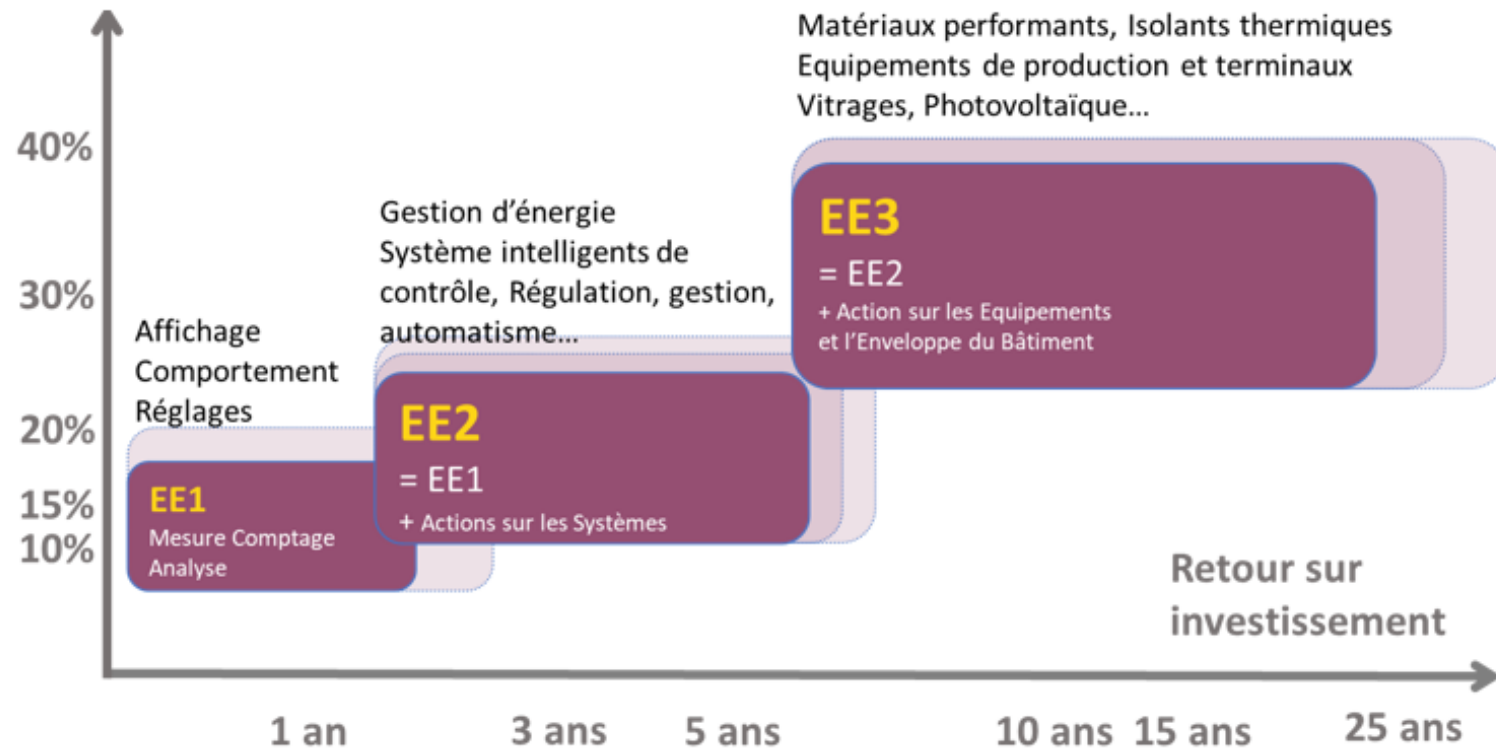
Matériaux performants, Isolants thermiques
Equipements de production et terminaux
Vitrages, Photovoltaïque...

40%

30%

20%

15%

10%

Affichage
Comportement
Réglages

EE1
Mesure Comptage
Analyse

Gestion d'énergie
Système intelligents de contrôle, Régulation, gestion, automatisme...

EE2
= EE1
+ Actions sur les Systèmes

EE3
= EE2
+ Action sur les Equipements et l'Enveloppe du Bâtiment

Retour sur investissement

1 an

3 ans

5 ans

10 ans

15 ans

25 ans